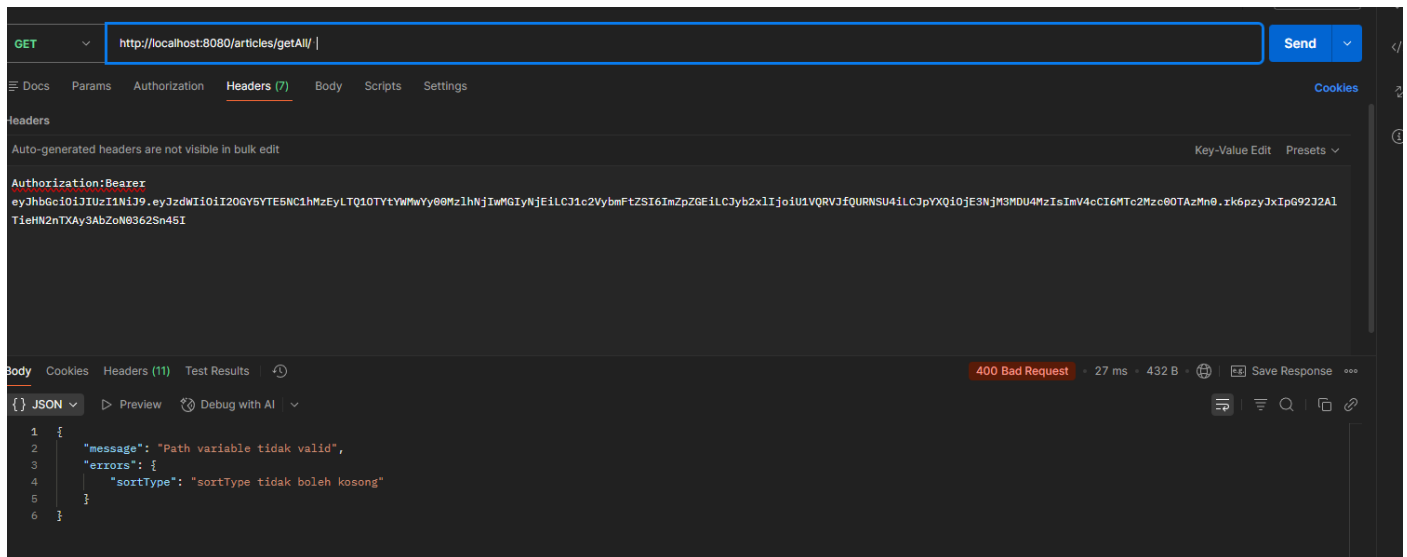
GET http://localhost:8080/articles/getAll/ Send

Docs Params Authorization Headers (7) Body Scripts Settings Cookies

Headers

Auto-generated headers are not visible in bulk edit Key-Value Edit Presets

Authorization:Bearer eyJhbGciOiJIUzI1NiJ9.eyJzdWIiOiI2OGY5YTE5NC1hMzEyLTQ1OTYtYWMwYy00MzlhNjIwMGIyNjEiLCJ1c2VybmFtZSI6ImZpZGEiLCJyb2xlIjoiU1VQRVJfQURNSU4iLCJpYXQiOjE3NjM3MDU4MzIsImV4cCI6MTc2Mzc0OTAzMn0.rk6pzyJxIpG92J2AlTieHN2nTXAy3AbZoN0362Sn45I

Body Cookies Headers (11) Test Results 400 Bad Request 27 ms 432 B Save Response

{} JSON Preview Debug with AI

1 {
2 "message": "Path variable tidak valid",
3 "errors": {
4 "sortType": "sortType tidak boleh kosong"
5 }
6 }